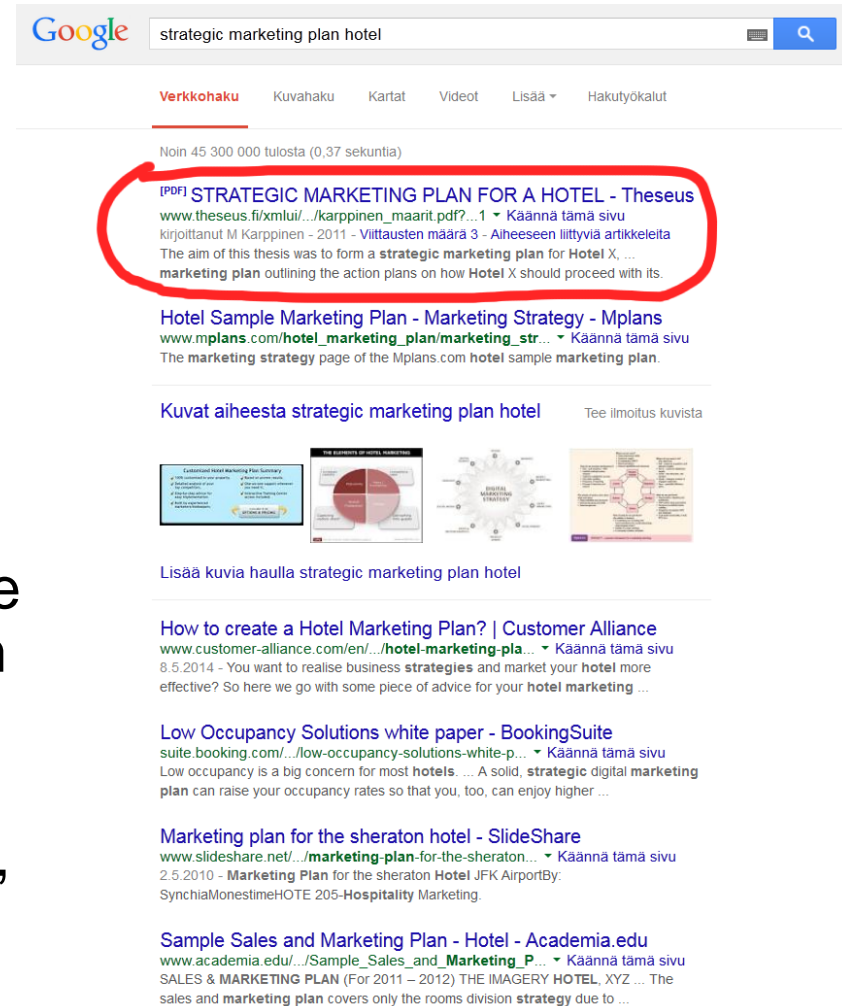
Google strategic marketing plan hotel

Verkkohaku Kuvahaku Kartat Videot Lisää Hakutyökalut

Noin 45 300 000 tulosta (0,37 sekuntia)

[PDF] STRATEGIC MARKETING PLAN FOR A HOTEL - Theseus
www.theseus.fi/xmlui/.../karppinen_maarit.pdf?...1 Käännä tämä sivu
kirjoittanut M Karppinen - 2011 - Viittausten määrä 3 - Aiheeseen liittyviä artikkeleita
The aim of this thesis was to form a strategic marketing plan for Hotel X, ... marketing plan outlining the action plans on how Hotel X should proceed with its.

Hotel Sample Marketing Plan - Marketing Strategy - Mplans
www.mplans.com/hotel_marketing_plan/marketing_str... Käännä tämä sivu
The marketing strategy page of the Mplans.com hotel sample marketing plan.

Kuvat aiheesta strategic marketing plan hotel Tee ilmoitus kuvista

Lisää kuvia haulla strategic marketing plan hotel

How to create a Hotel Marketing Plan? | Customer Alliance
www.customer-alliance.com/en/.../hotel-marketing-pla... Käännä tämä sivu
8.5.2014 - You want to realise business strategies and market your hotel more effective? So here we go with some piece of advice for your hotel marketing ...

Low Occupancy Solutions white paper - BookingSuite
suite.booking.com/.../low-occupancy-solutions-white-p... Käännä tämä sivu
Low occupancy is a big concern for most hotels. ... A solid, strategic digital marketing plan can raise your occupancy rates so that you, too, can enjoy higher ...

Marketing plan for the sheraton hotel - SlideShare
www.slideshare.net/.../marketing-plan-for-the-sheraton... Käännä tämä sivu
2.5.2010 - Marketing Plan for the sheraton Hotel JFK AirportBy: SynchiaMonestimeHOTE 205-Hospitality Marketing.

Sample Sales and Marketing Plan - Hotel - Academia.edu
www.academia.edu/.../Sample_Sales_and_Marketing_P... Käännä tämä sivu
SALES & MARKETING PLAN (For 2011 – 2012) THE IMAGERY HOTEL, XYZ ... The sales and marketing plan covers only the rooms division strategy due to ...